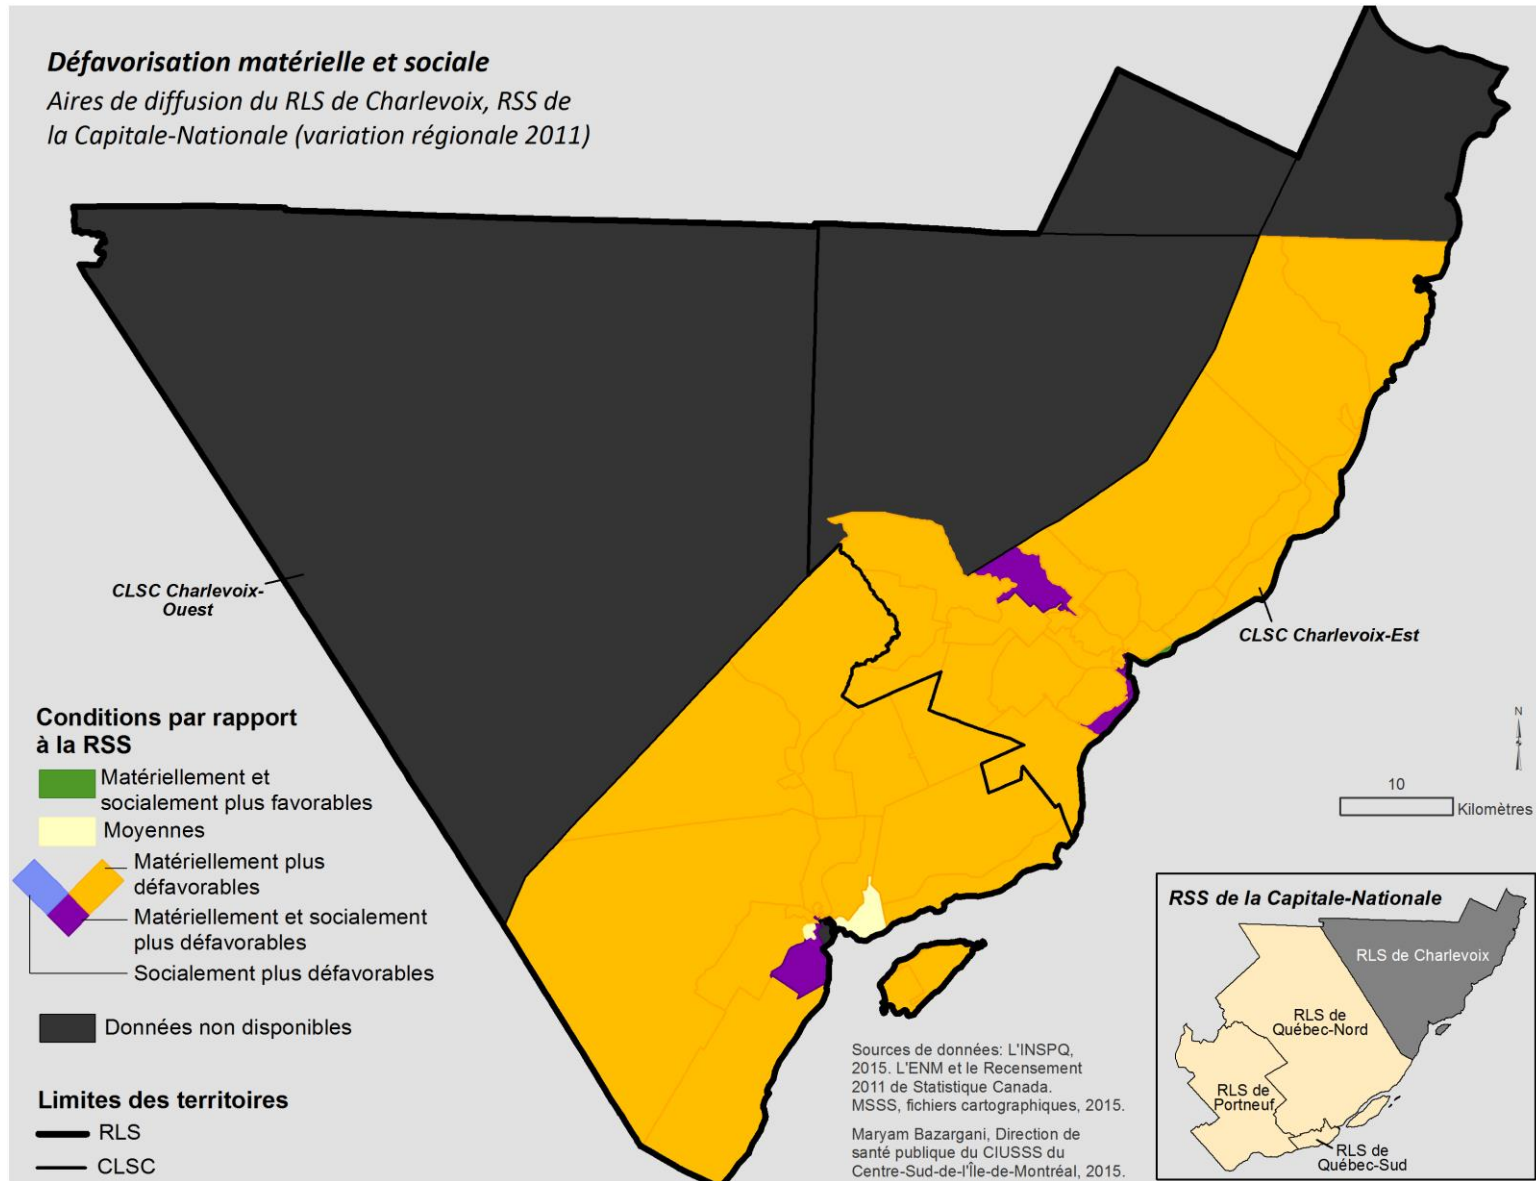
Défavorisation matérielle et sociale
Aires de diffusion du RLS de Charlevoix, RSS de la Capitale-Nationale (variation régionale 2011)

CLSC Charlevoix-Ouest

CLSC Charlevoix-Est

Conditions par rapport à la RSS
Matériellement et socialement plus favorables
Moyennes
Matériellement plus défavorables
Matériellement et socialement plus défavorables
Socialement plus défavorables
Données non disponibles

Limites des territoires
RLS
CLSC

N
10
Kilomètres

Sources de données: L'INSPQ, 2015. L'ENM et le Recensement 2011 de Statistique Canada. MSSS, fichiers cartographiques, 2015.

Maryam Bazargani, Direction de santé publique du CIUSSS du Centre-Sud-de-l'Île-de-Montréal, 2015.

RSS de la Capitale-Nationale
RLS de Charlevoix
RLS de Québec-Nord
RLS de Portneuf
RLS de Québec-Sud